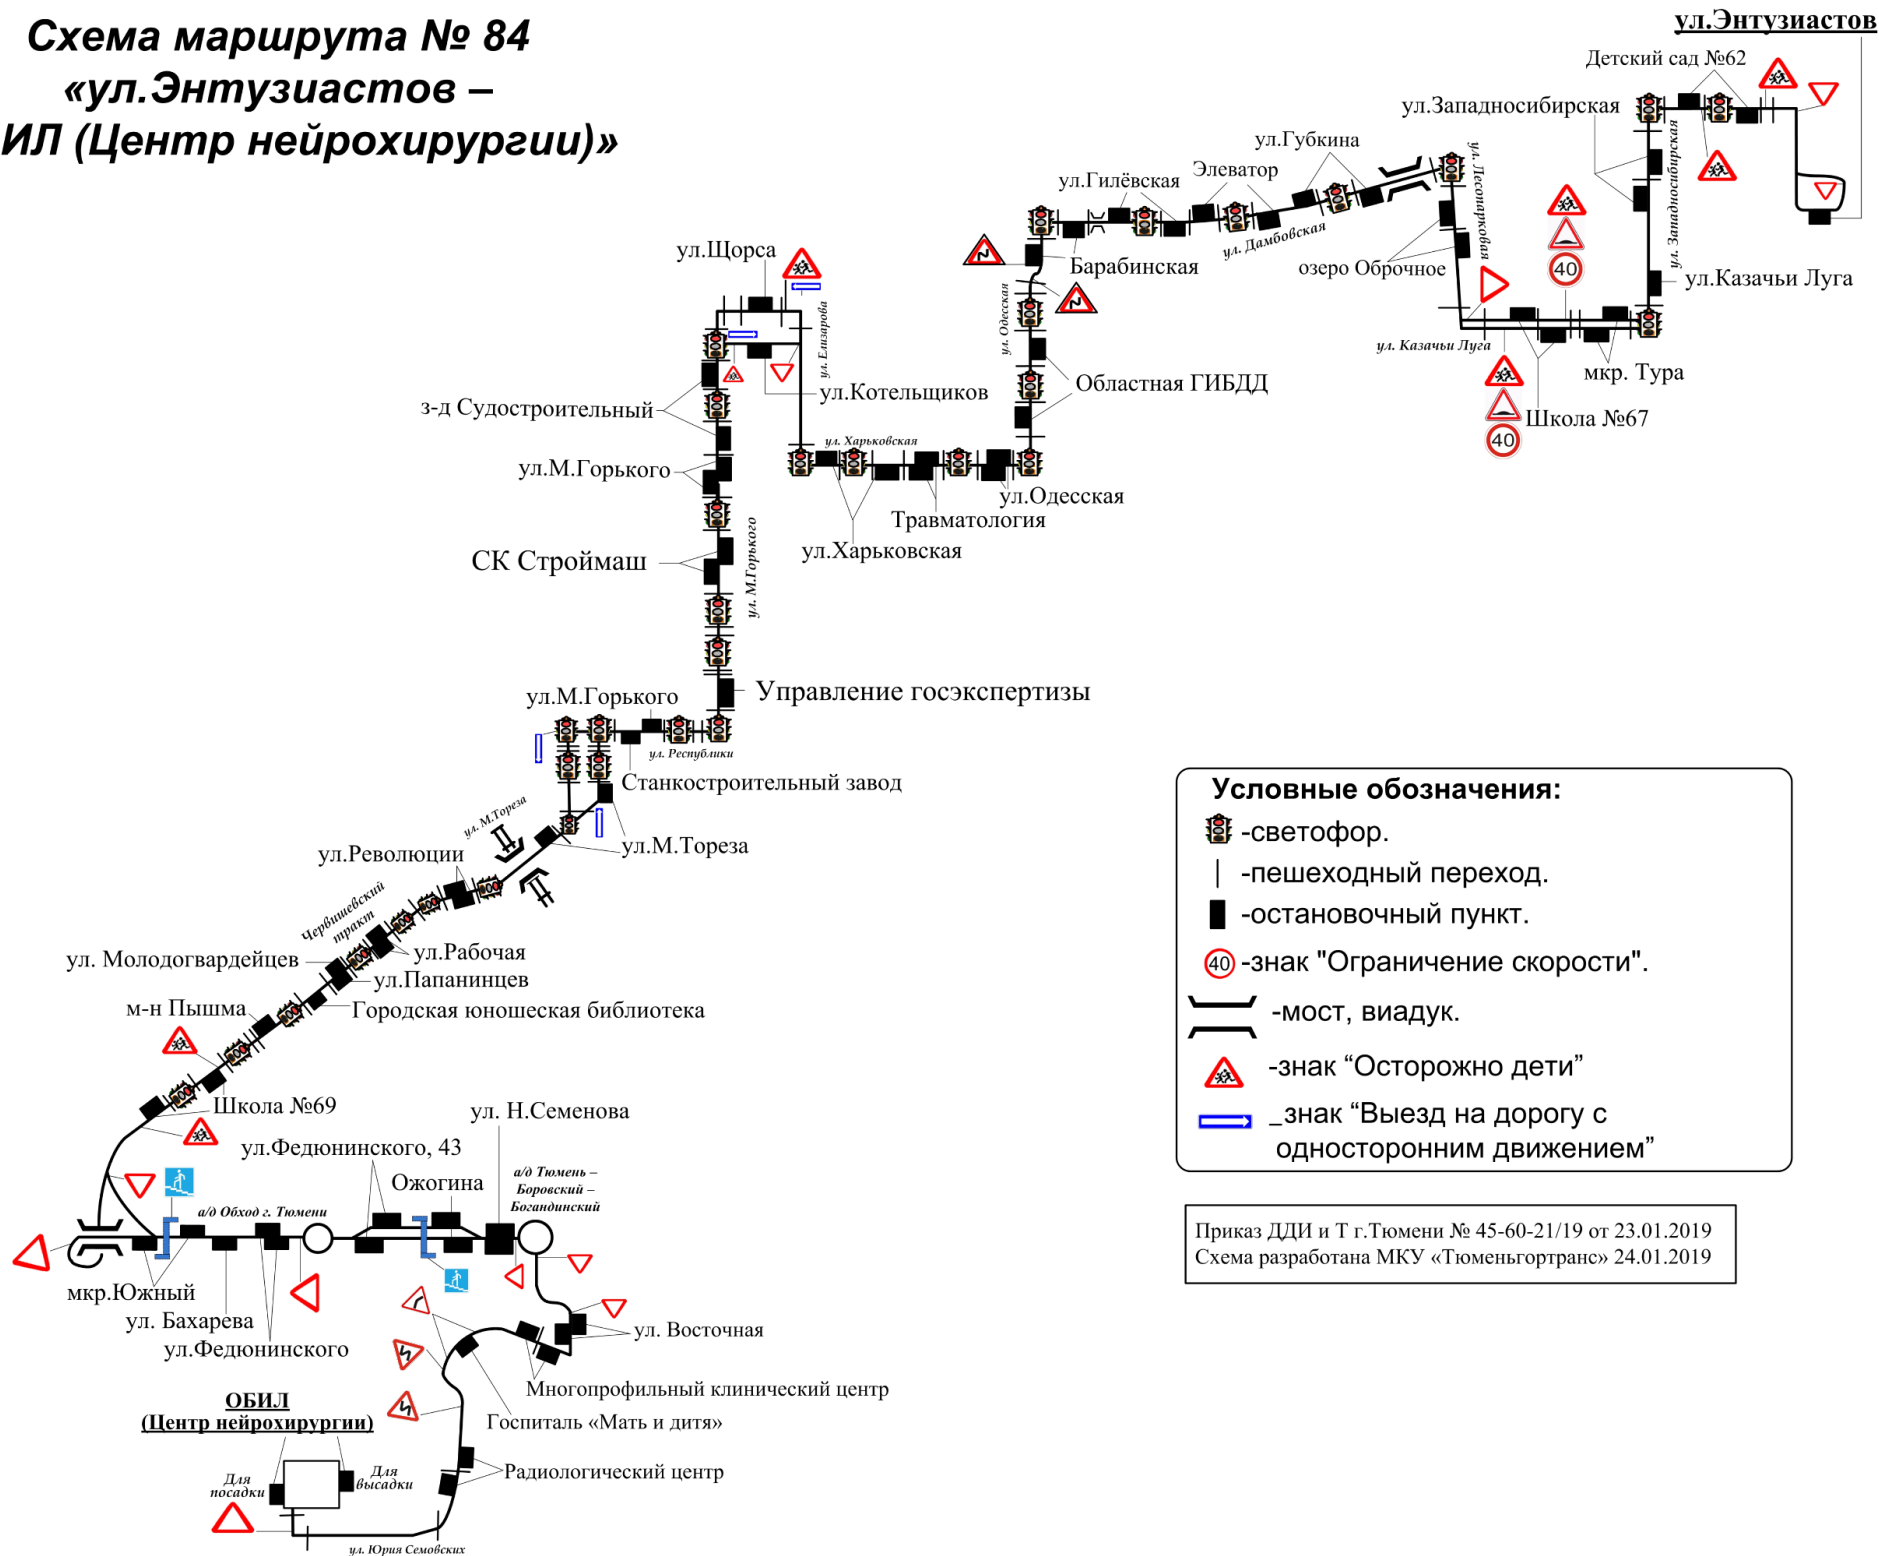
Схема маршрута № 84
«ул.Энтузиастов –
ИЛ (Центр нейрохирургии)»

ул.Энтузиастов
Детский сад №62
ул.Западносибирская
ул.Губкина
Элеватор
ул.Гилёвская
ул. Лесопарковая
ул. Западносибирская
ул. Дамбовская
Барабинская
озеро Обрючное
40
ул.Казачьи Луга
ул. Казачьи Луга
мкр. Тура
Школа №67
40
ул.Щорса
ул. Елизарова
ул. Одесская
ул.Котельщиков
Областная ГИБДД
з-д Судостроительный
ул. Харьковская
ул.М.Горького
ул.Одесская
Травматология
ул.Харьковская
СК Строймаш
ул. М.Горького
Управление госэкспертизы
ул.М.Горького
ул. Республики
Станкостроительный завод
ул. М.Тореза
ул.М.Тореза
ул.Революции
Червишевский тракт
ул.Рабочая
ул. Молодогвардейцев
ул.Папанинцев
м-н Пышма
Городская юношеская библиотека
Школа №69
ул. Н.Семенова
ул.Федюнинского, 43
Ожогина
а/д Тюмень – Боровский – Богандинский
а/д Обход г. Тюмени
мкр.Южный
ул. Бахарева
ул.Федюнинского
ул. Восточная
Многопрофильный клинический центр
ОБИЛ
(Центр нейрохирургии)
Госпиталь «Мать и дитя»
Для посадки
Для высадки
Радиологический центр
ул. Юрия Семовских

Условные обозначения:
-светофор.
-пешеходный переход.
-остановочный пункт.
40 -знак "Ограничение скорости".
-мост, виадук.
-знак “Осторожно дети”
_знак “Выезд на дорогу с односторонним движением”

Приказ ДДИ и Т г.Тюмени № 45-60-21/19 от 23.01.2019
Схема разработана МКУ «Тюменьгортранс» 24.01.2019